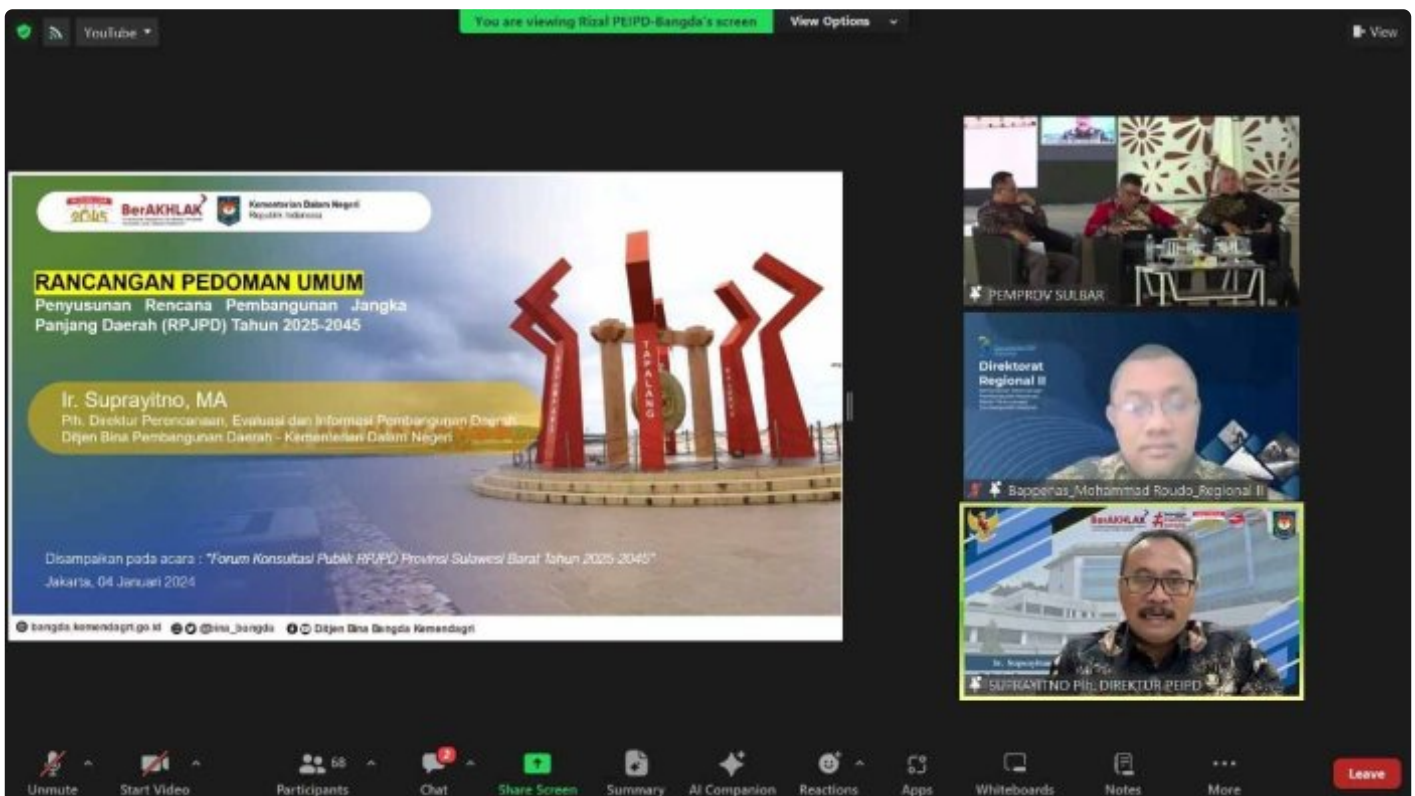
YouTube

You are viewing Rizal PEIPD-Bangda's screen

View Options

View

BerAKHLAK

Kementerian Dalam Negeri Republik Indonesia

RANCANGAN PEDOMAN UMUM

Penyusunan Rencana Pembangunan Jangka Panjang Daerah (RPJPD) Tahun 2025-2045

TAPALANG

Ir. Suprayitno, MA

Plh. Direktur Perencanaan, Evaluasi dan Informasi Pembangunan Daerah Ditjen Bina Pembangunan Daerah - Kementerian Dalam Negeri

Disampaikan pada acara : "Forum Konsultasi Publik RPJPD Provinsi Sulawesi Barat Tahun 2025-2045"

Jakarta, 04 Januari 2024

bangda.kemendagri.go.id @bina_bangda Ditjen Bina Bangda Kemendagri

PEMPROV SULBAR

Direktorat Regional II

Bappenas_Mohammad Roudo_Regional II

BerAKHLAK

SUPRAYITNO Plh. DIREKTUR PEIPD

Unmute

Start Video

68

Participants

2

Chat

Share Screen

Summary

AI Companion

Reactions

Apps

Whiteboards

Notes

More

Leave